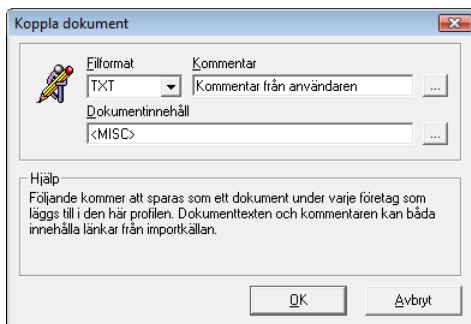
Koppla dokument

Filformat
TXT

Kommentar
Kommentar från användaren
...

Dokumentinnehåll
<MISC>
...

Hjälp
Följande kommer att sparas som ett dokument under varje företag som läggs till i den här profilen. Dokumenttexten och kommentaren kan båda innehålla länkar från importkällan.

OK
Avbryt